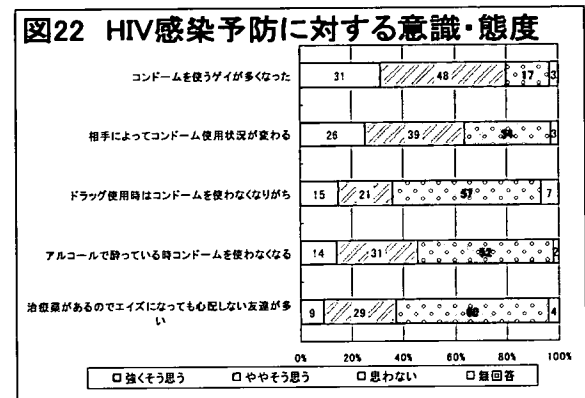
図22 HIV感染予防に対する意識・態度

| | 強くそう思う | ややそう思う | 思わない | 無回答 |
|---|---|---|---|---|
| コンドームを使うゲイが多くなった | 31 | 48 | 17 | 3 |
| 相手によってコンドーム使用状況が変わる | 26 | 39 | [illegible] | 3 |
| ドラッグ使用時はコンドームを使わなくなりがち | 15 | 21 | 57 | 7 |
| アルコールで酔っている時コンドームを使わなくなる | 14 | 31 | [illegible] | 2 |
| 治療薬があるのでエイズになっても心配しない友達が多い | 9 | 29 | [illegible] | 4 |

0% 20% 40% 60% 80% 100%

□ 強くそう思う □ ややそう思う □ 思わない □ 無回答